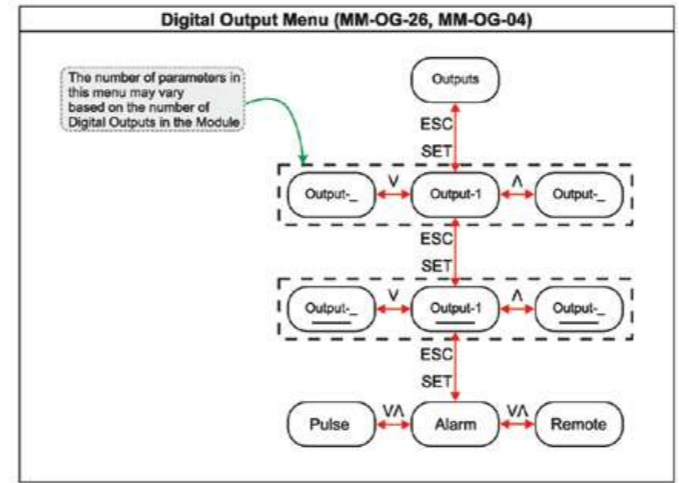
Digital Output Menu (MM-OG-26, MM-OG-04)

The number of parameters in this menu may vary based on the number of Digital Outputs in the Module

Outputs

ESC

SET

Output-_

V

Output-1

Λ

Output-_

ESC

SET

Output-_

V

Output-1

Λ

Output-_

ESC

SET

Pulse

VΛ

Alarm

VΛ

Remote